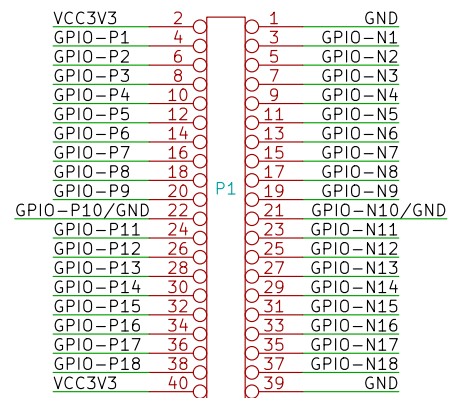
| Left net | Pin | Pin | Right net |
|---|---|---|---|
| VCC3V3 | 2 | 1 | GND |
| GPIO-P1 | 4 | 3 | GPIO-N1 |
| GPIO-P2 | 6 | 5 | GPIO-N2 |
| GPIO-P3 | 8 | 7 | GPIO-N3 |
| GPIO-P4 | 10 | 9 | GPIO-N4 |
| GPIO-P5 | 12 | 11 | GPIO-N5 |
| GPIO-P6 | 14 | 13 | GPIO-N6 |
| GPIO-P7 | 16 | 15 | GPIO-N7 |
| GPIO-P8 | 18 | 17 | GPIO-N8 |
| GPIO-P9 | 20 | 19 | GPIO-N9 |
| GPIO-P10/GND | 22 | 21 | GPIO-N10/GND |
| GPIO-P11 | 24 | 23 | GPIO-N11 |
| GPIO-P12 | 26 | 25 | GPIO-N12 |
| GPIO-P13 | 28 | 27 | GPIO-N13 |
| GPIO-P14 | 30 | 29 | GPIO-N14 |
| GPIO-P15 | 32 | 31 | GPIO-N15 |
| GPIO-P16 | 34 | 33 | GPIO-N16 |
| GPIO-P17 | 36 | 35 | GPIO-N17 |
| GPIO-P18 | 38 | 37 | GPIO-N18 |
| VCC3V3 | 40 | 39 | GND |

P1